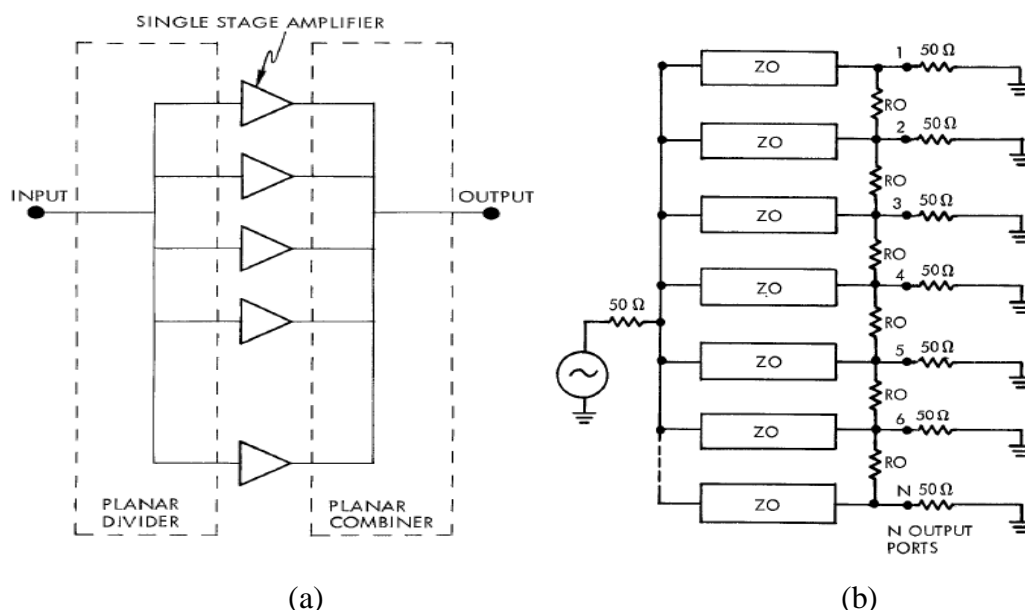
SINGLE STAGE AMPLIFIER

INPUT

OUTPUT

PLANAR DIVIDER

PLANAR COMBINER

(a)

ZO
ZO
ZO
ZO
ZO
ZO
ZO

RO
RO
RO
RO
RO
RO

1 $50\,\Omega$
2 $50\,\Omega$
3 $50\,\Omega$
4 $50\,\Omega$
5 $50\,\Omega$
6 $50\,\Omega$
N $50\,\Omega$

$50\,\Omega$

N OUTPUT PORTS

(b)